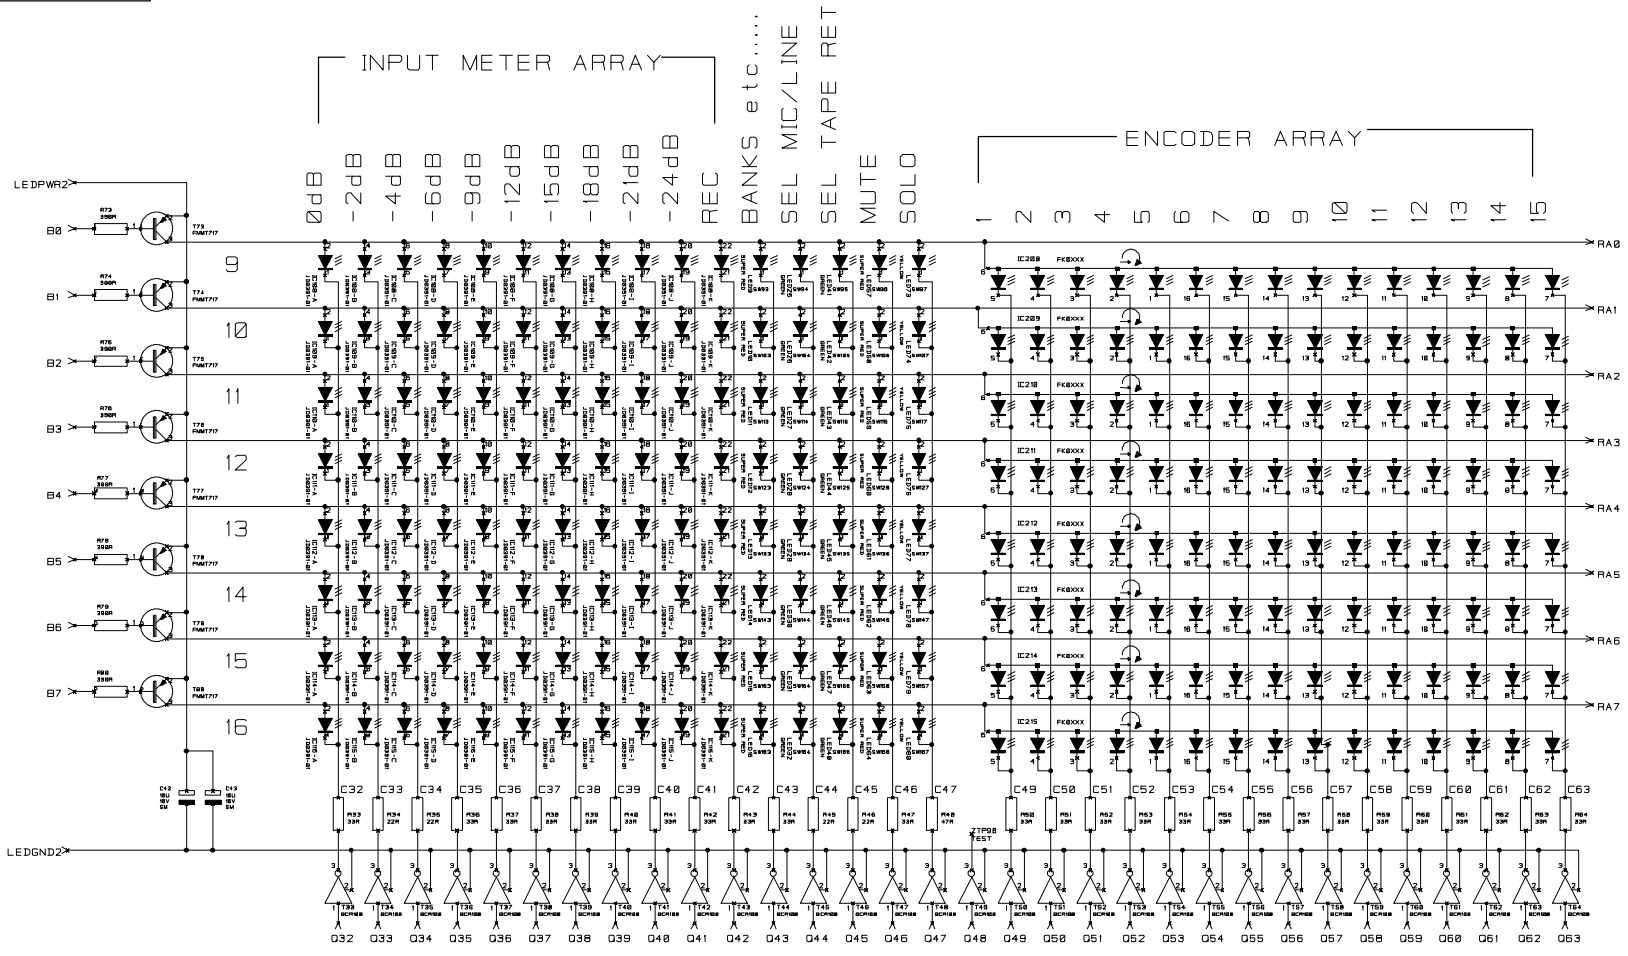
INPUT METER ARRAY

0dB
-2dB
-4dB
-6dB
-9dB
-12dB
-15dB
-18dB
-21dB
-24dB
REC
BANKS etc.....
SEL MIC/LINE
SEL TAPE RET
MUTE
SOLO

ENCODER ARRAY

1 2 3 4 5 6 7 8 9 10 11 12 13 14 15

LEDPWR2

B0 R73 390R T73 FMMT717
B1 R74 390R T74 FMMT717
B2 R75 390R T75 FMMT717
B3 R76 390R T76 FMMT717
B4 R77 390R T77 FMMT717
B5 R78 390R T78 FMMT717
B6 R79 390R T79 FMMT717
B7 R80 390R T80 FMMT717

9
10
11
12
13
14
15
16

IC208 FK0XXX
IC209 FK0XXX
IC210 FK0XXX
IC211 FK0XXX
IC212 FK0XXX
IC213 FK0XXX
IC214 FK0XXX
IC215 FK0XXX

RA0
RA1
RA2
RA3
RA4
RA5
RA6
RA7

C42 10U 16V C43 10U 16V

LEDGND2

C32 C33 C34 C35 C36 C37 C38 C39 C40 C41 C42 C43 C44 C45 C46 C47
C49 C50 C51 C52 C53 C54 C55 C56 C57 C58 C59 C60 C61 C62 C63

R33 33R R34 22R R35 22R R36 33R R37 33R R38 33R R39 33R R40 33R R41 33R R42 33R R43 33R R44 33R R45 22R R46 22R R47 33R R48 47R
R50 33R R51 33R R52 33R R53 33R R54 33R R55 33R R56 33R R57 33R R58 33R R59 33R R60 33R R61 33R R62 33R R63 33R R64 33R

ZTP98 TEST

T33 BCR108 T34 BCR108 T35 BCR108 T36 BCR108 T37 BCR108 T38 BCR108 T39 BCR108 T40 BCR108 T41 BCR108 T42 BCR108 T43 BCR108 T44 BCR108 T45 BCR108 T46 BCR108 T47 BCR108 T48 BCR108 T49 BCR108 T50 BCR108 T51 BCR108 T52 BCR108 T53 BCR108 T54 BCR108 T55 BCR108 T56 BCR108 T57 BCR108 T58 BCR108 T59 BCR108 T60 BCR108 T61 BCR108 T62 BCR108 T63 BCR108 T64 BCR108

Q32 Q33 Q34 Q35 Q36 Q37 Q38 Q39 Q40 Q41 Q42 Q43 Q44 Q45 Q46 Q47 Q48 Q49 Q50 Q51 Q52 Q53 Q54 Q55 Q56 Q57 Q58 Q59 Q60 Q61 Q62 Q63